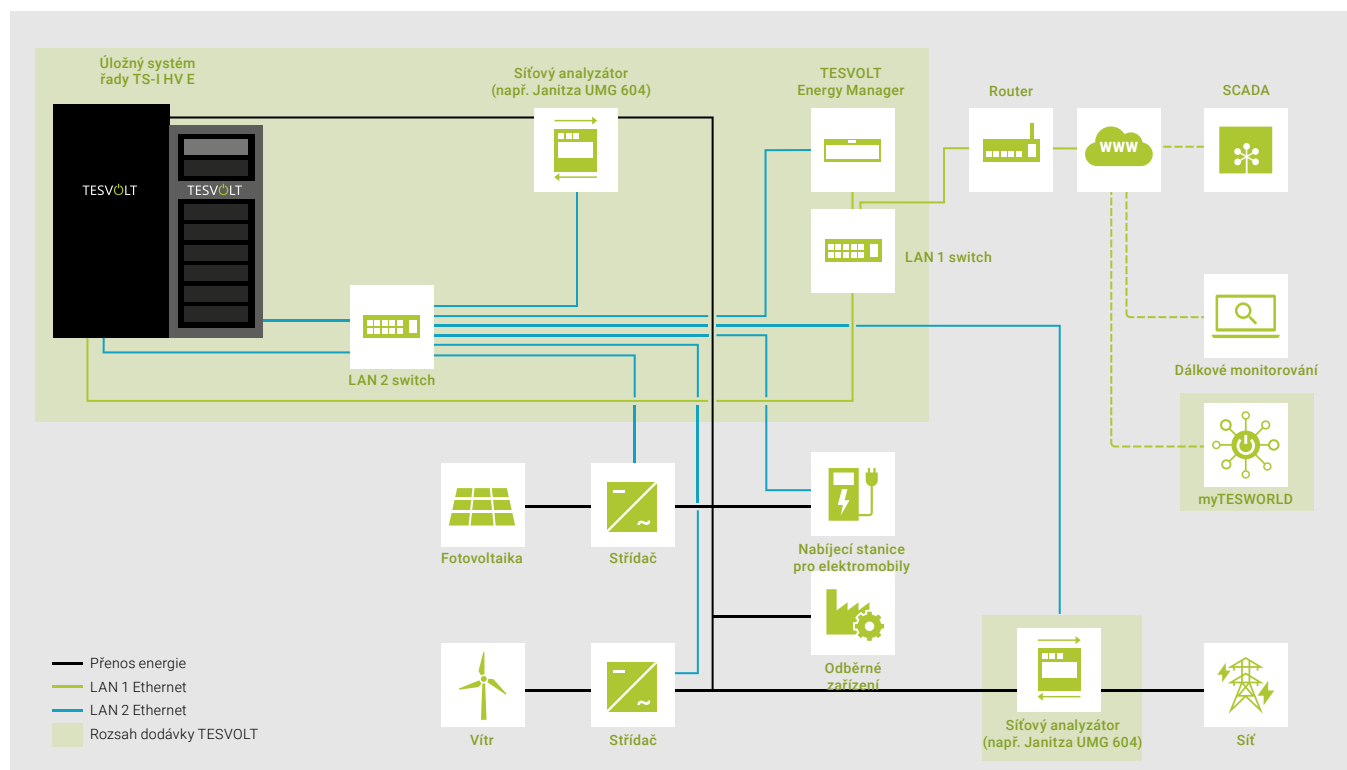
Úložný systém řady TS-I HV E

TESVOLT

TESVOLT

Síťový analyzátor (např. Janitza UMG 604)

TESVOLT Energy Manager

Router

WWW

SCADA

LAN 1 switch

LAN 2 switch

Dálkové monitorování

myTESWORLD

Fotovoltaika

Střídač

Nabíjecí stanice pro elektromobily

Odběrné zařízení

Vítr

Střídač

Síťový analyzátor (např. Janitza UMG 604)

Síť

Přenos energie
LAN 1 Ethernet
LAN 2 Ethernet
Rozsah dodávky TESVOLT